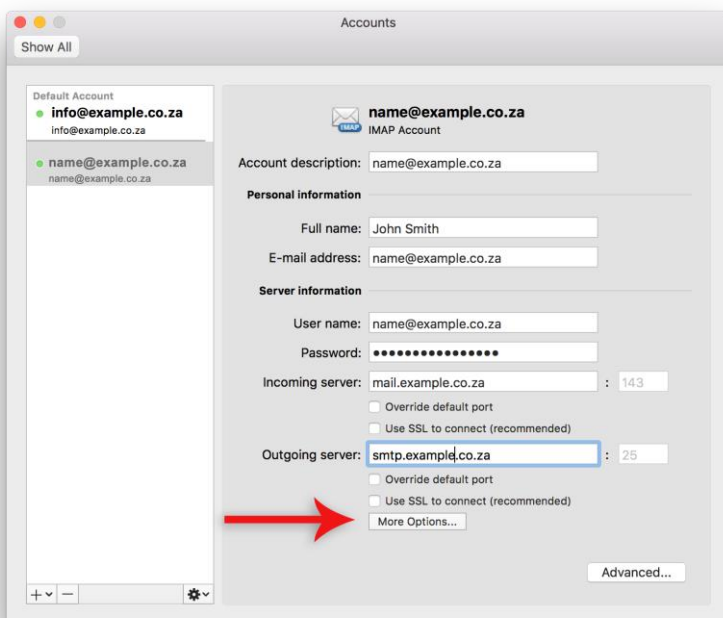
Accounts

Show All

Default Account
info@example.co.za
info@example.co.za

name@example.co.za
name@example.co.za

IMAP
name@example.co.za
IMAP Account

Account description: name@example.co.za

Personal information

Full name: John Smith

E-mail address: name@example.co.za

Server information

User name: name@example.co.za

Password: ●●●●●●●●●●●●●●●●

Incoming server: mail.example.co.za : 143

Override default port

Use SSL to connect (recommended)

Outgoing server: smtp.example.co.za : 25

Override default port

Use SSL to connect (recommended)

More Options...

Advanced...

+ −